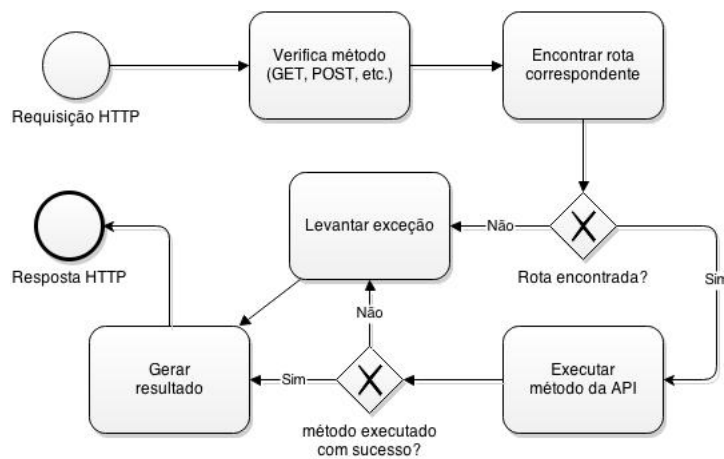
Requisição HTTP

Verifica método (GET, POST, etc.)

Encontrar rota correspondente

Resposta HTTP

Levantar exceção

Não

Rota encontrada?

Sim

Não

Gerar resultado

Sim

método executado com sucesso?

Executar método da API